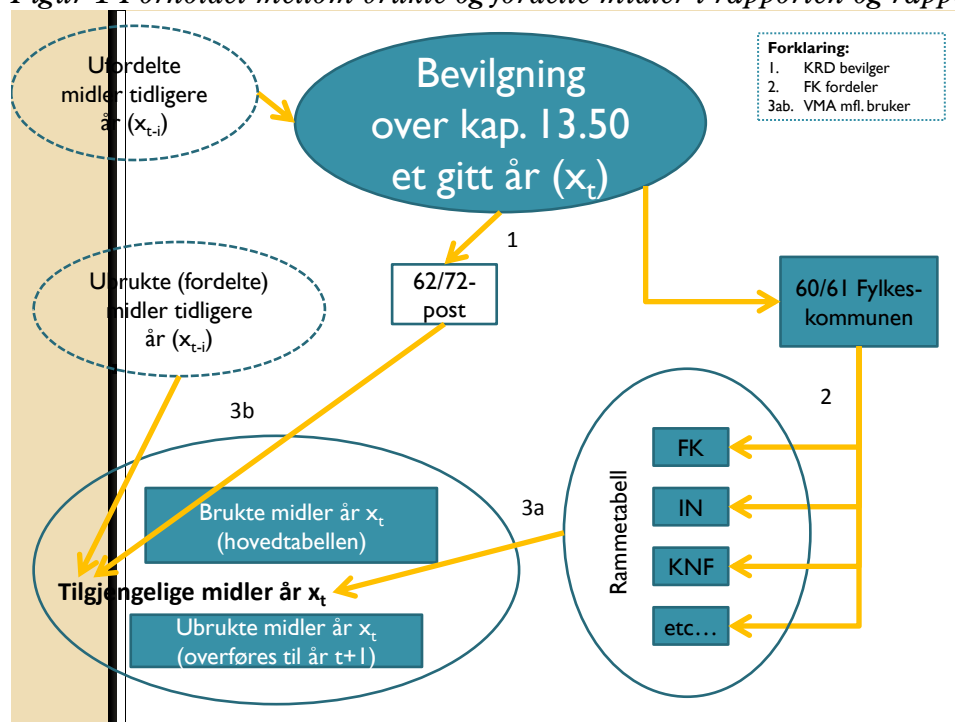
Figur 1 Forholdet mellom brukte og fordelte midler i rapporten og rapp

Ufordelte midler tidligere år ($x_{t-i}$)

Bevilgning over kap. 13.50 et gitt år ($x_t$)

Forklaring:
1. KRD bevilger
2. FK fordeler
3ab. VMA mfl. bruker

1

62/72-post

Ubrukte (fordelte) midler tidligere år ($x_{t-i}$)

60/61 Fylkeskommunen

2

3b

FK

IN

KNF

etc…

Rammetabell

3a

Brukte midler år $x_t$ (hovedtabellen)

Tilgjengelige midler år $x_t$

Ubrukte midler år $x_t$ (overføres til år t+1)